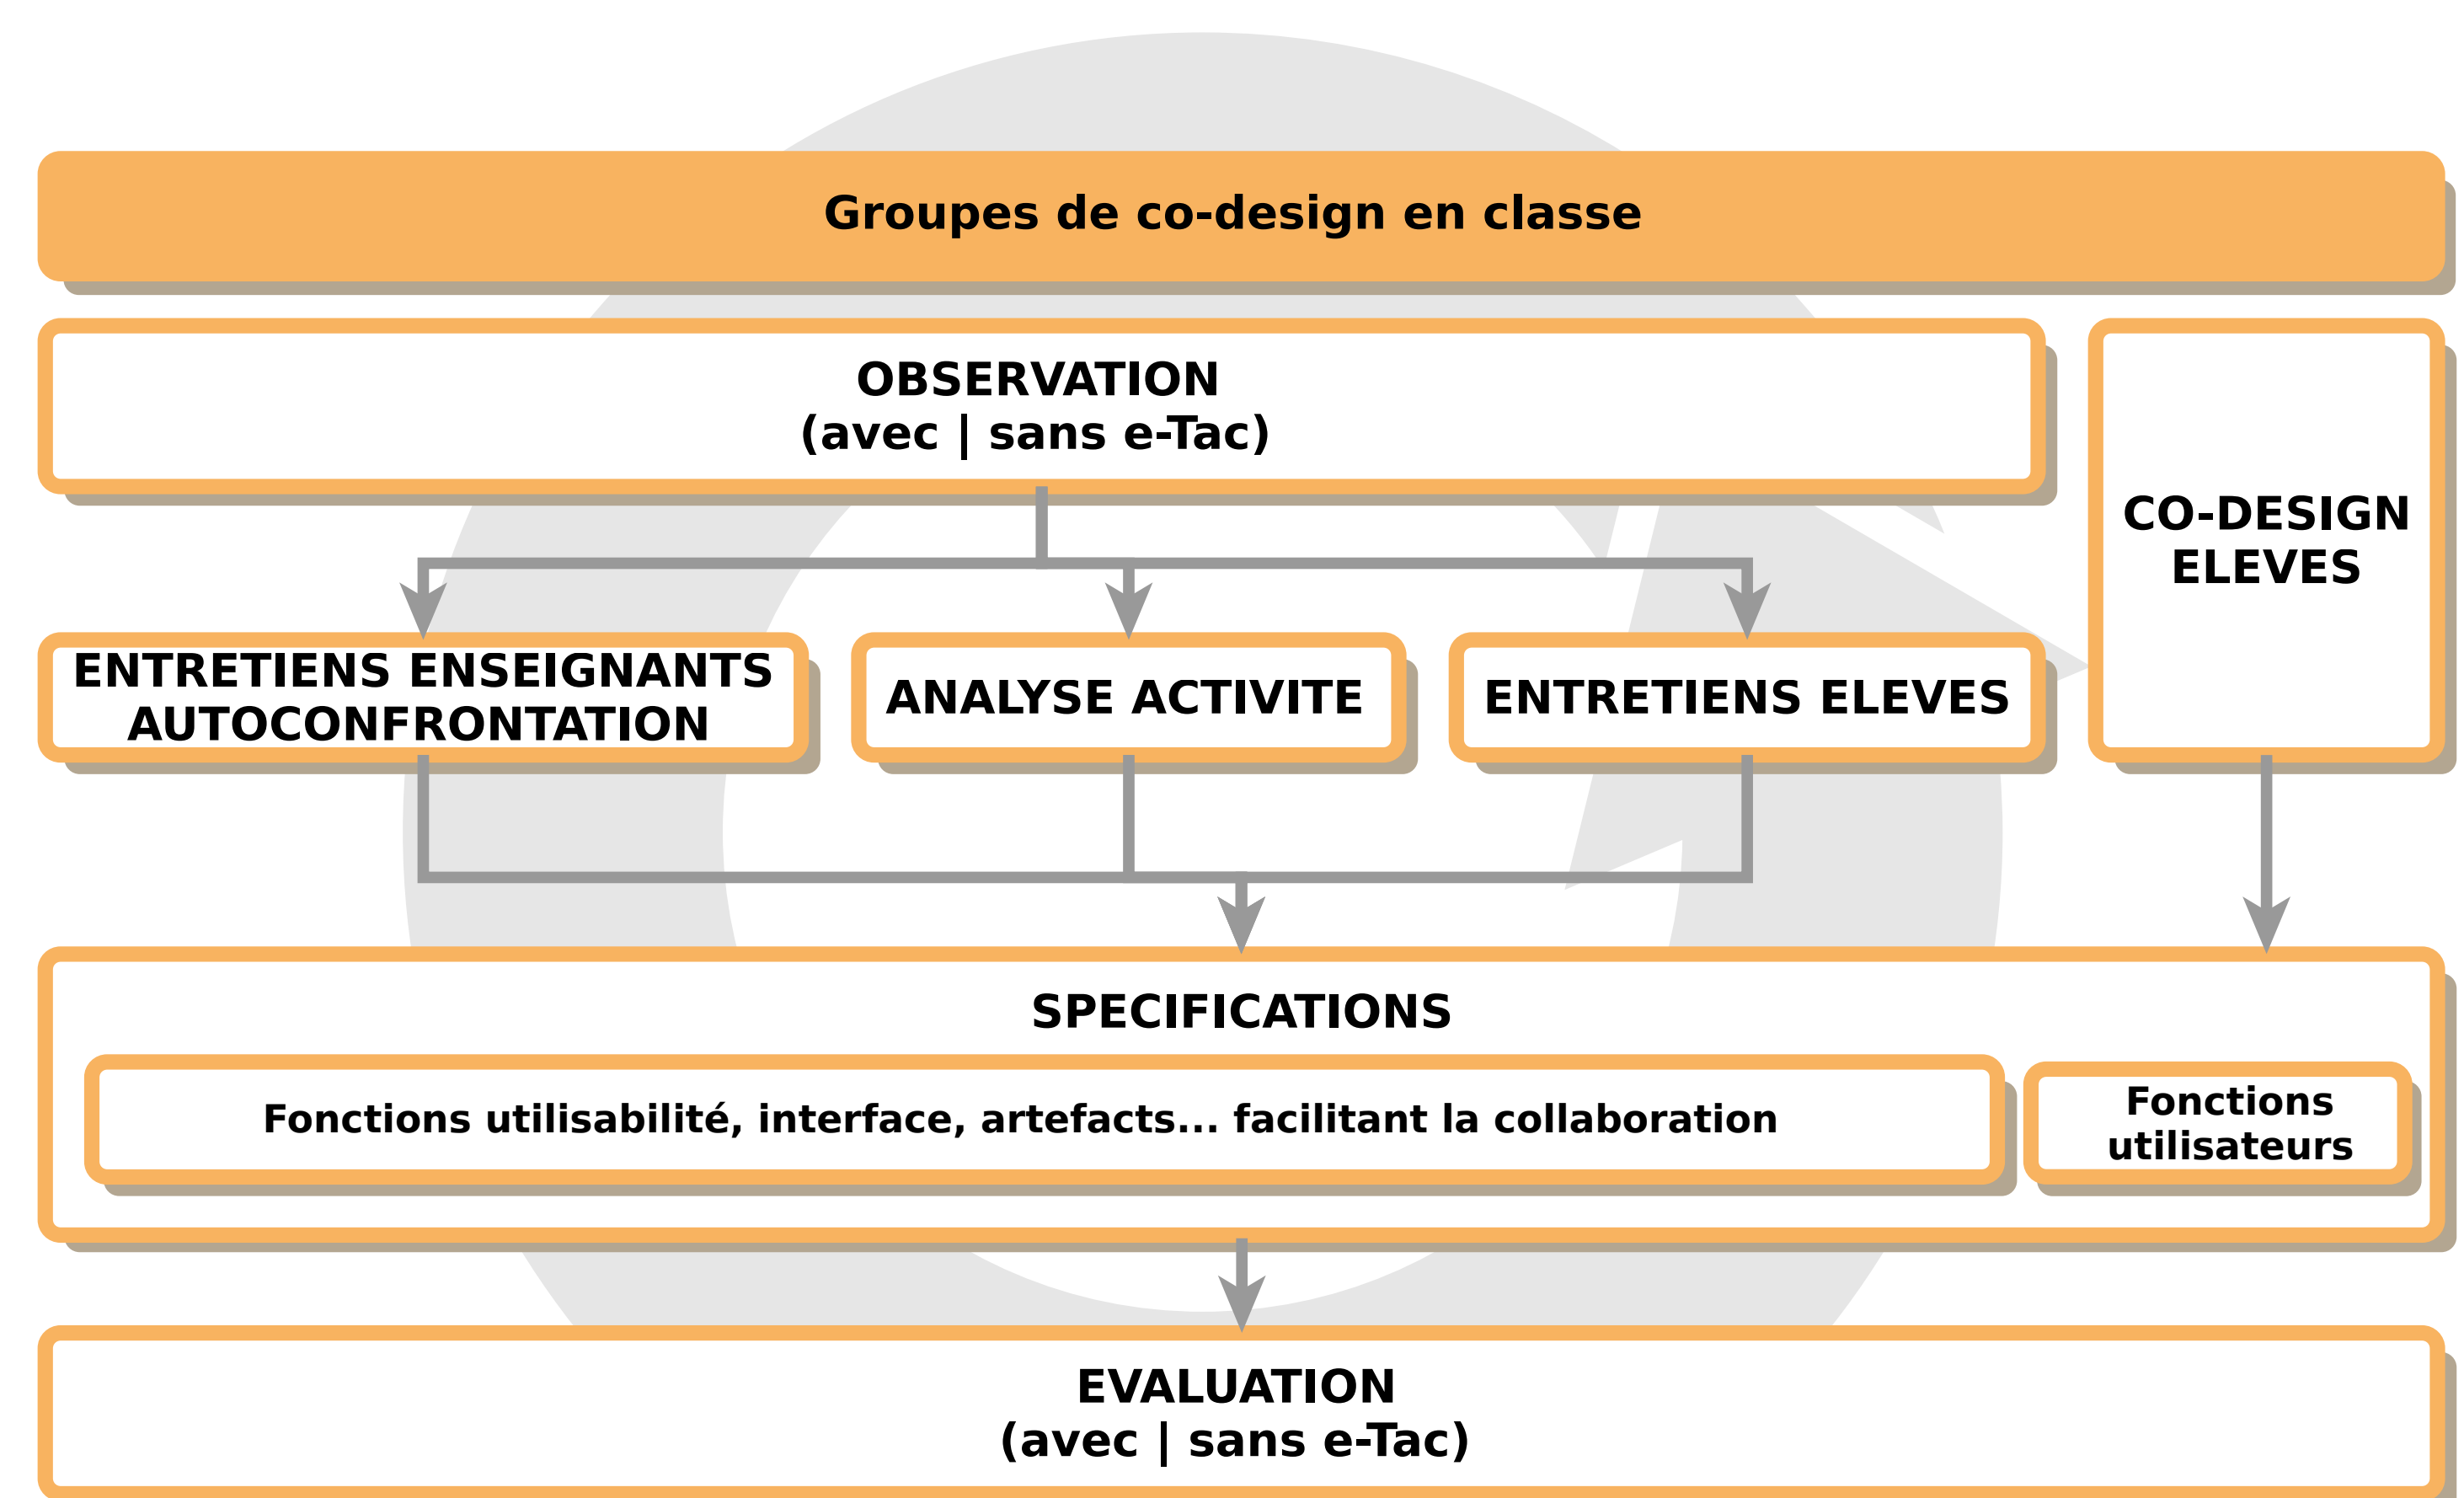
Groupes de co-design en classe

OBSERVATION
(avec | sans e-Tac)

CO-DESIGN ELEVES

ENTRETIENS ENSEIGNANTS AUTOCONFRONTATION

ANALYSE ACTIVITE

ENTRETIENS ELEVES

SPECIFICATIONS

Fonctions utilisabilité, interface, artefacts... facilitant la collaboration

Fonctions utilisateurs

EVALUATION
(avec | sans e-Tac)